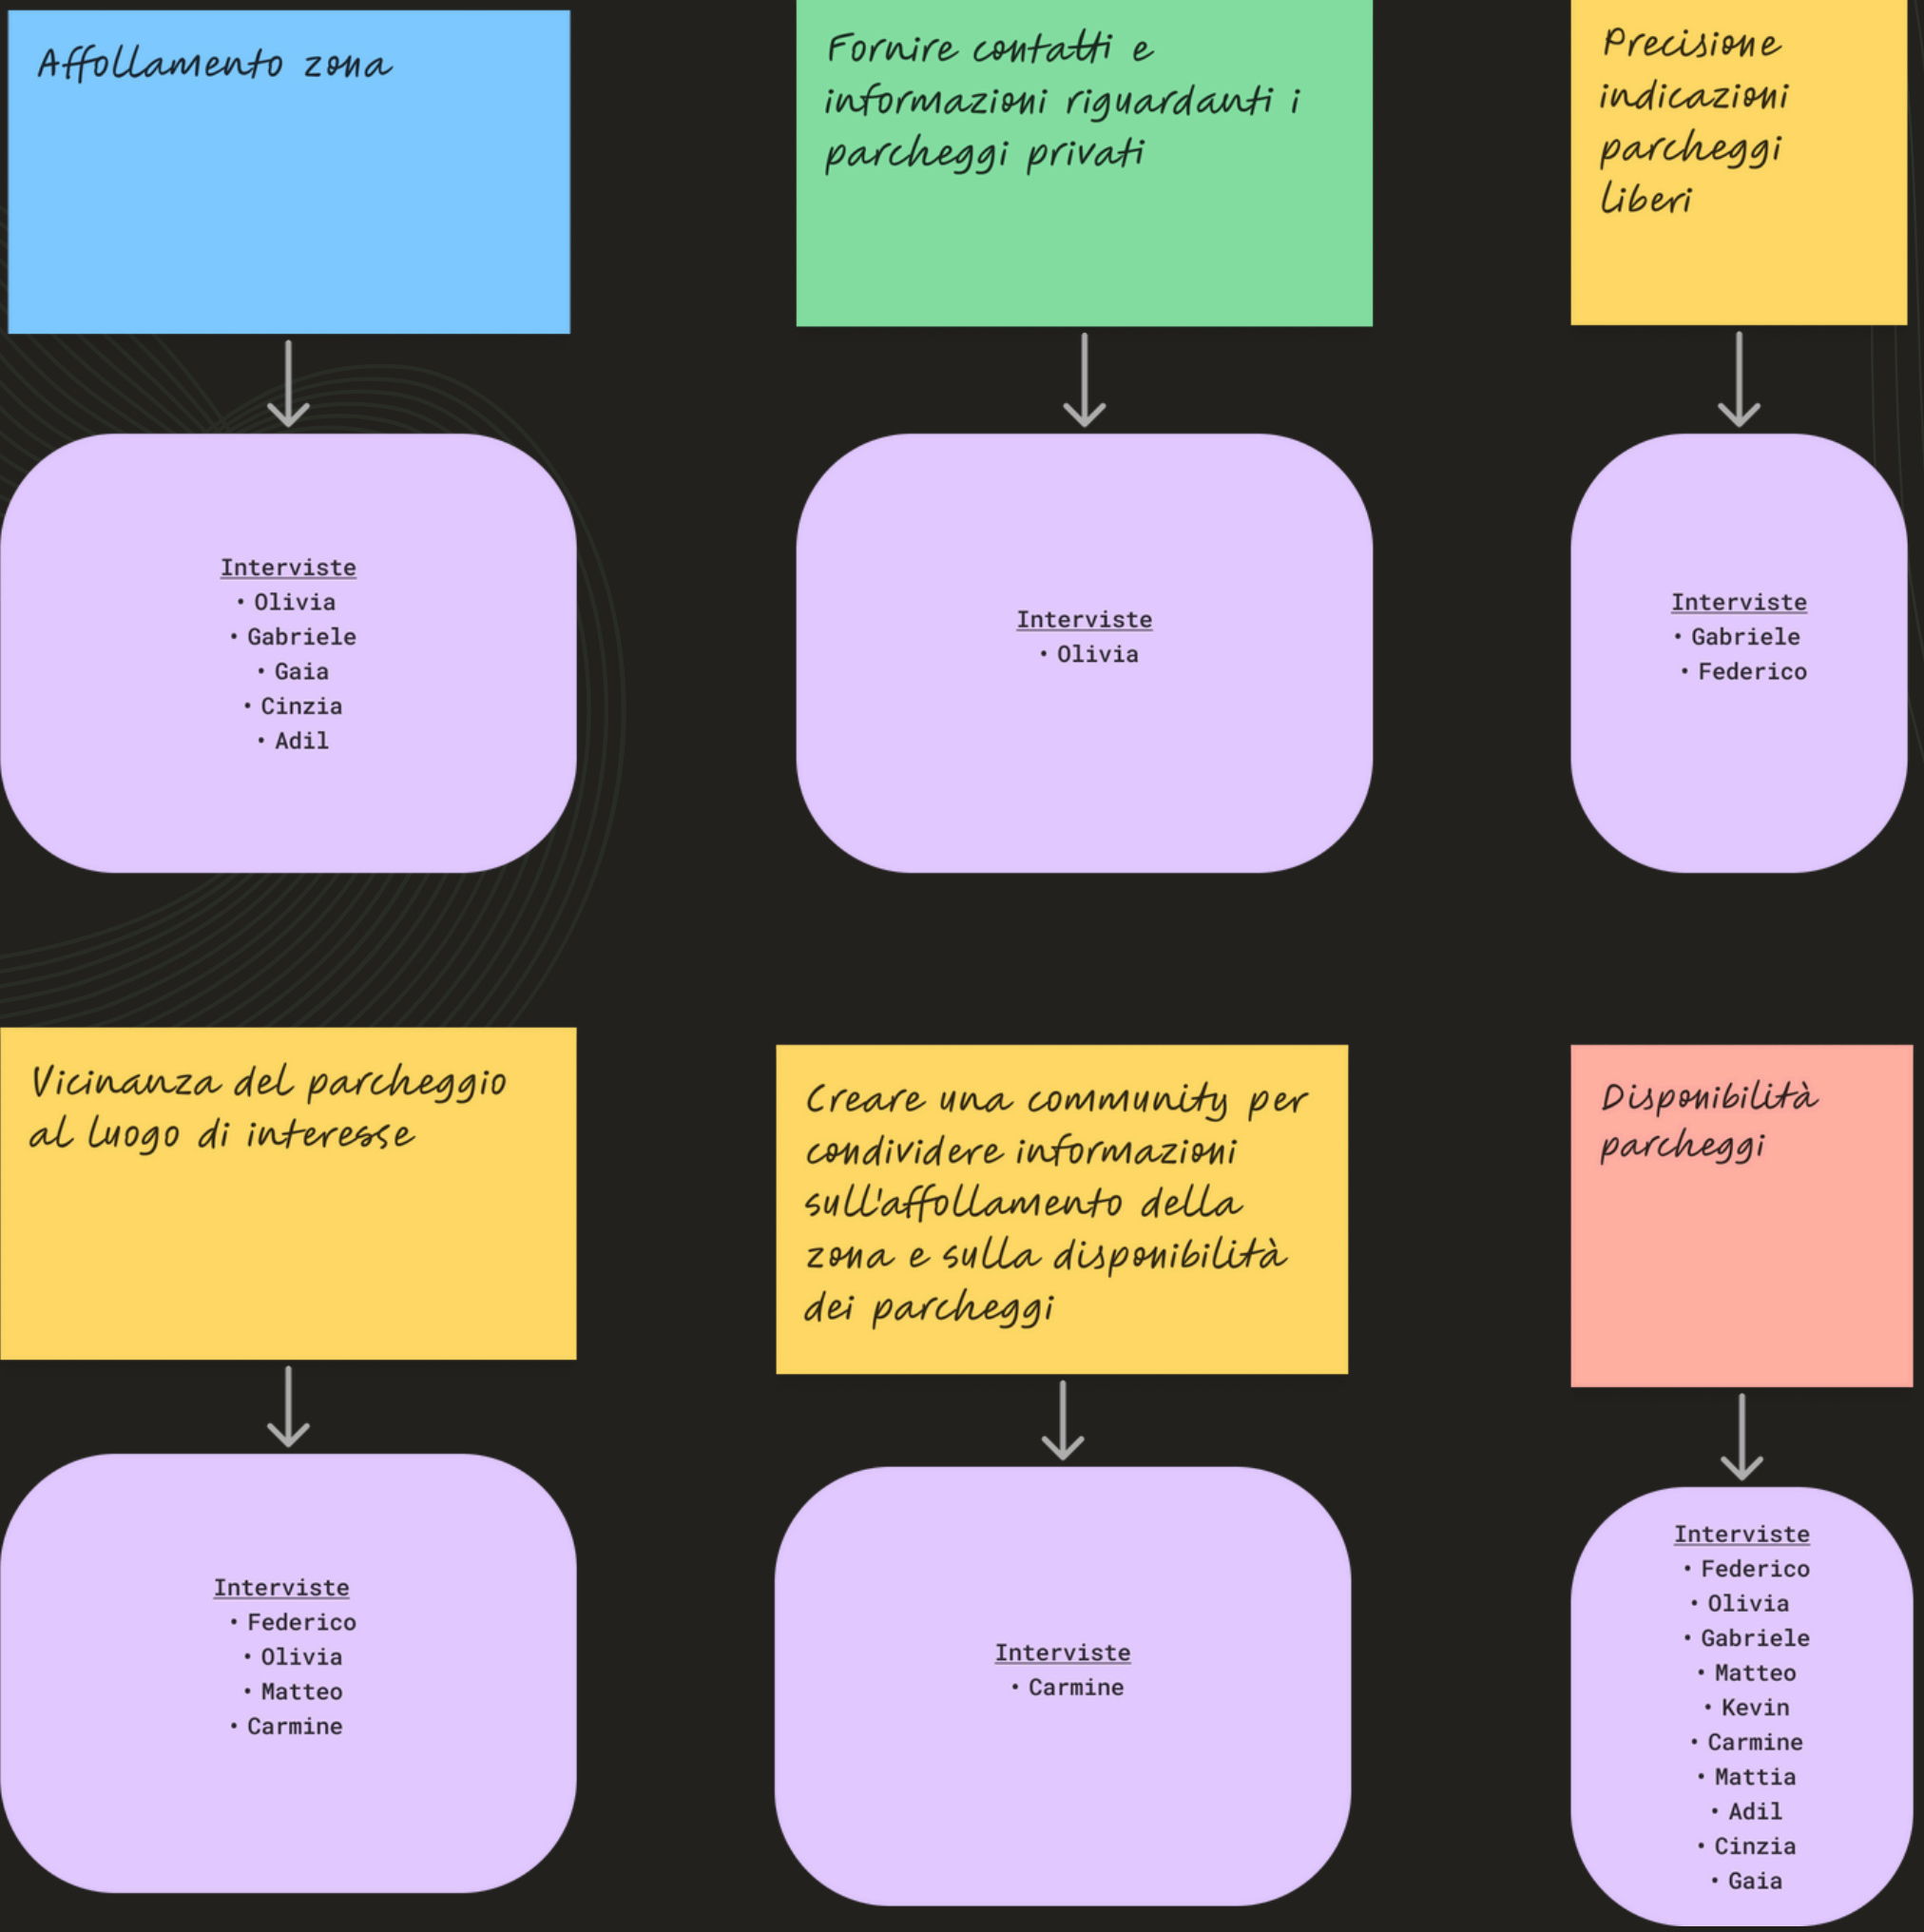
Affollamento zona

Interviste
• Olivia
• Gabriele
• Gaia
• Cinzia
• Adil

Fornire contatti e informazioni riguardanti i parcheggi privati

Interviste
• Olivia

Precisione indicazioni parcheggi liberi

Interviste
• Gabriele
• Federico

Vicinanza del parcheggio al luogo di interesse

Interviste
• Federico
• Olivia
• Matteo
• Carmine

Creare una community per condividere informazioni sull'affollamento della zona e sulla disponibilità dei parcheggi

Interviste
• Carmine

Disponibilità parcheggi

Interviste
• Federico
• Olivia
• Gabriele
• Matteo
• Kevin
• Carmine
• Mattia
• Adil
• Cinzia
• Gaia